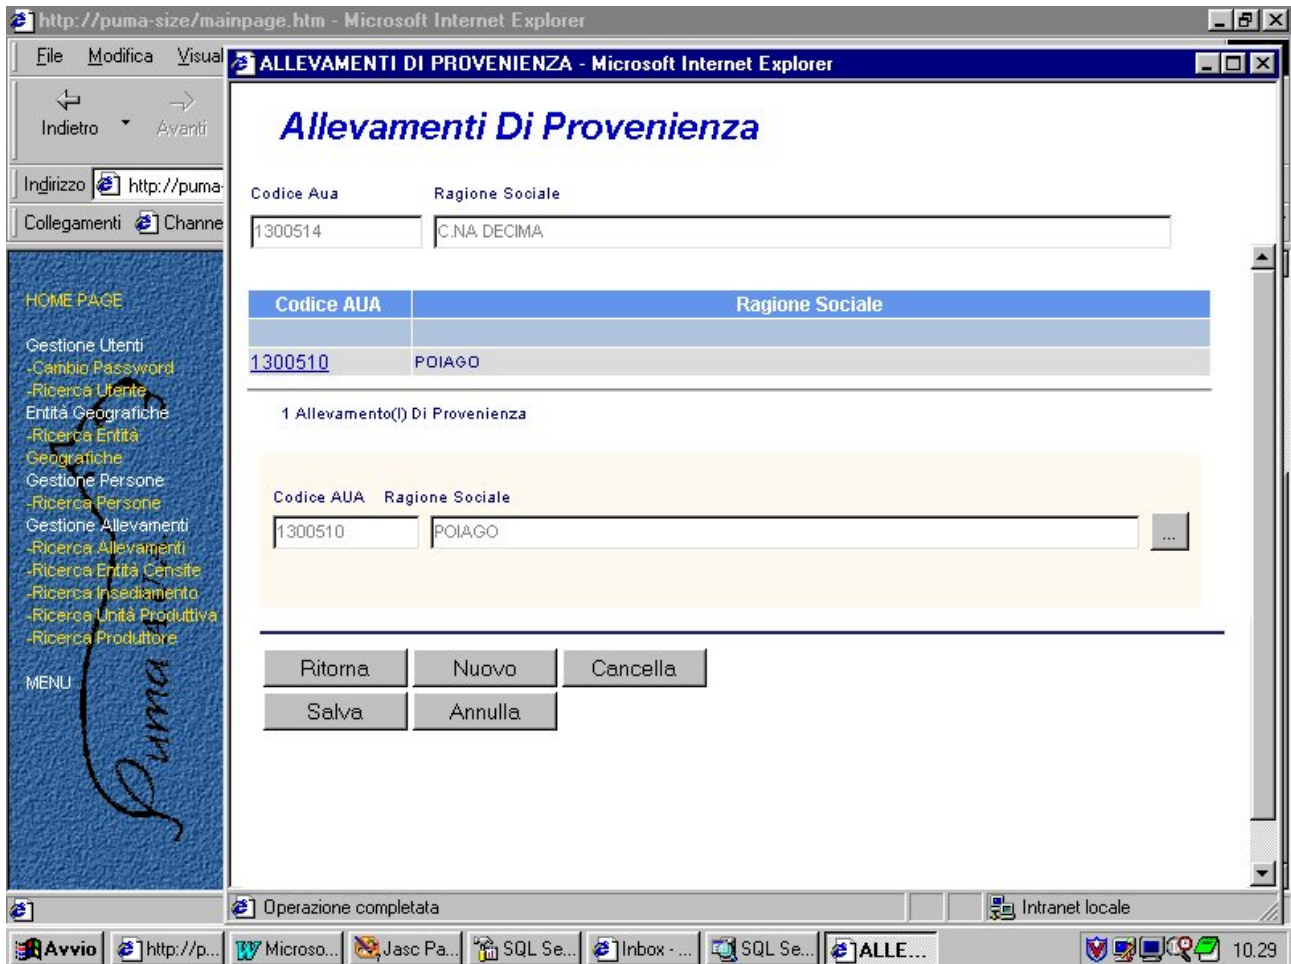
http://puma-size/mainpage.htm - Microsoft Internet Explorer

File Modifica Visual

Indietro Avanti

Indirizzo http://puma-

Collegamenti Channe

ALLEVAMENTI DI PROVENIENZA - Microsoft Internet Explorer

Allevamenti Di Provenienza

Codice Aua Ragione Sociale

1300514 C.NA DECIMA

| Codice AUA | Ragione Sociale |
|---|---|
| | |
| 1300510 | POIAGO |

1 Allevamento(I) Di Provenienza

Codice AUA Ragione Sociale

1300510 POIAGO ...

Ritorna Nuovo Cancella

Salva Annulla

HOME PAGE

Gestione Utenti
-Cambio Password
-Ricerca Utente
Entità Geografiche
-Ricerca Entità Geografiche
Gestione Persone
-Ricerca Persone
Gestione Allevamenti
-Ricerca Allevamenti
-Ricerca Entità Censite
-Ricerca Insediamento
-Ricerca Unità Produttiva
-Ricerca Produttore

MENU

Puma

Operazione completata

Intranet locale

Avvio http://p... Microso... Jasc Pa... SQL Se... Inbox - ... SQL Se... ALLE...

10.29